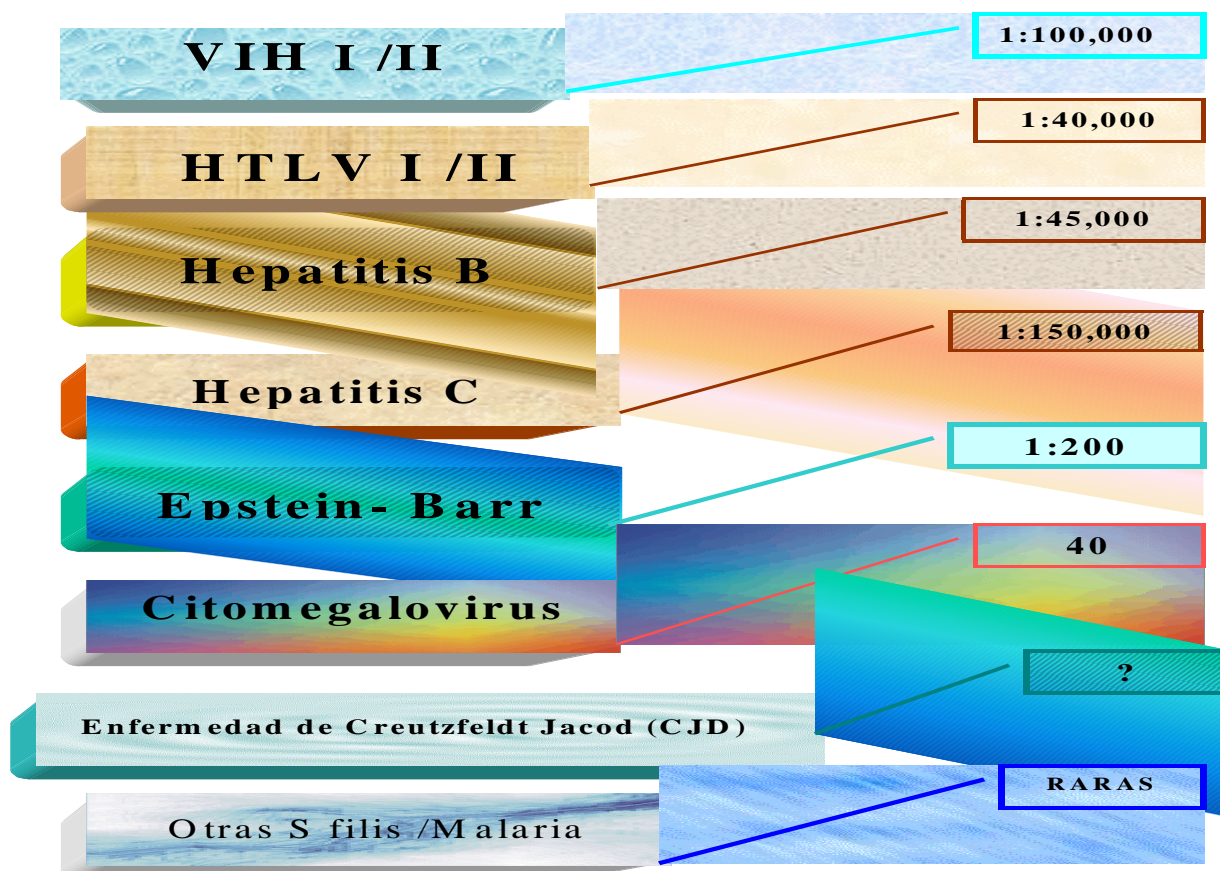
VIH I /II

1:100,000

HTLV I /II

1:40,000

Hepatitis B

1:45,000

Hepatitis C

1:150,000

Epstein- Barr

1:200

Citomegalovirus

40

Enfermedad de Creutzfeldt Jacod (CJD)

?

Otras S filis /Malaria

RARAS